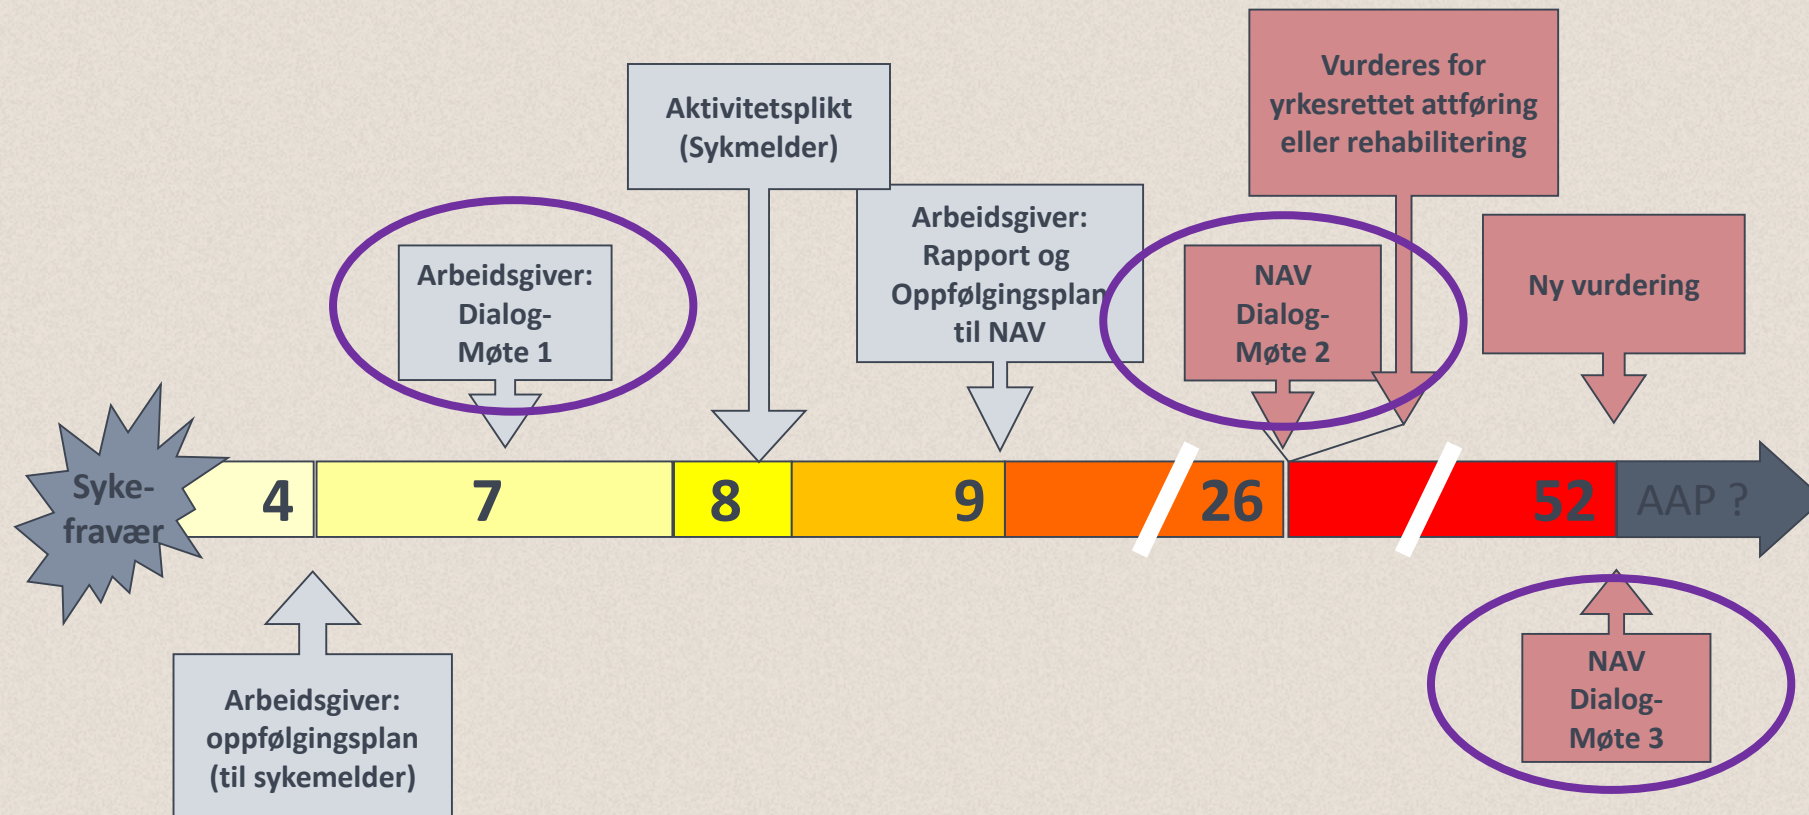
Vurderes for yrkesrettet attføring eller rehabilitering

Aktivitetsplikt (Sykmelder)

Arbeidsgiver: Dialog-Møte 1

Arbeidsgiver: Rapport og Oppfølgingsplan til NAV

NAV Dialog-Møte 2

Ny vurdering

Syke-fravær

4

7

8

9

26

52

AAP ?

Arbeidsgiver: oppfølgingsplan (til sykemelder)

NAV Dialog-Møte 3